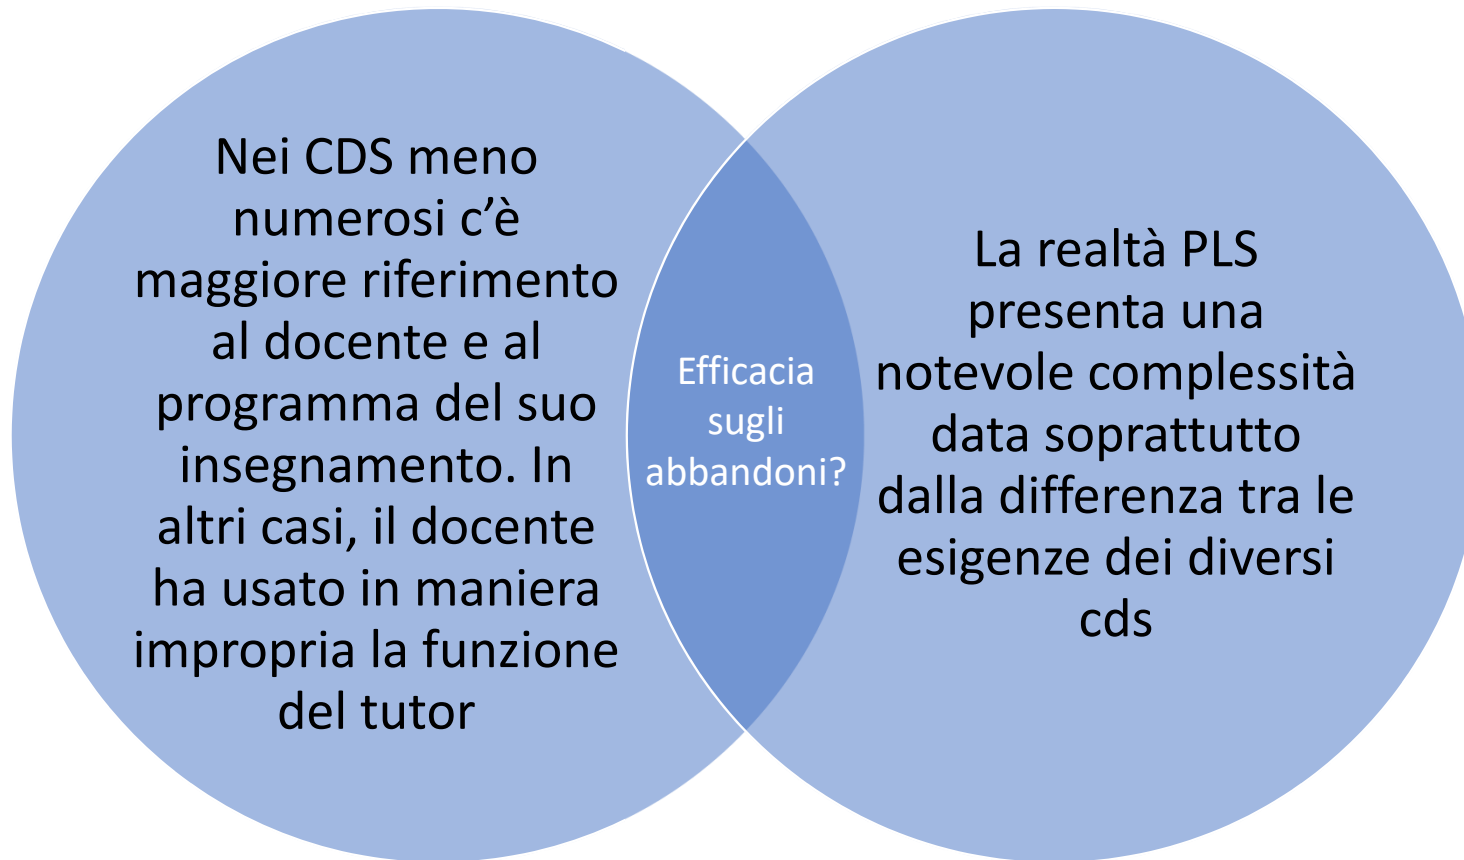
Nei CDS meno numerosi c’è maggiore riferimento al docente e al programma del suo insegnamento. In altri casi, il docente ha usato in maniera impropria la funzione del tutor

Efficacia sugli abbandoni?

La realtà PLS presenta una notevole complessità data soprattutto dalla differenza tra le esigenze dei diversi cds